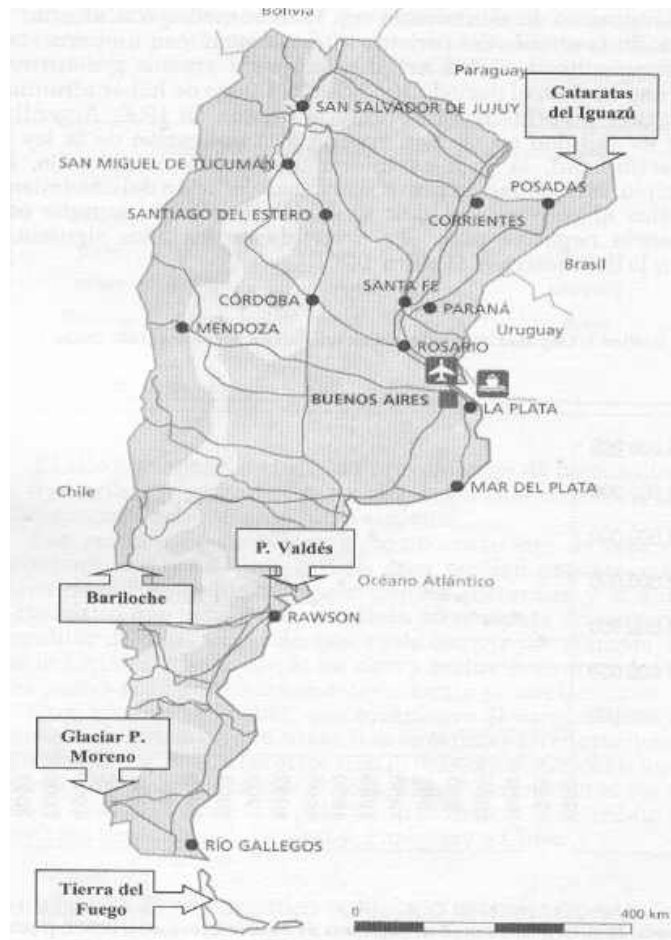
Bolivia

Paraguay

Cataratas del Iguazú

SAN SALVADOR DE JUJUY

SAN MIGUEL DE TUCUMÁN

SANTIAGO DEL ESTERO

POSADAS

CORRIENTES

Brasil

SANTA FE

PARANÁ

CÓRDOBA

MENDOZA

Uruguay

ROSARIO

BUENOS AIRES

LA PLATA

Chile

MAR DEL PLATA

P. Valdés

Océano Atlántico

Bariloche

RAWSON

Glaciar P. Moreno

RÍO GALLEGOS

Tierra del Fuego

0

400 km